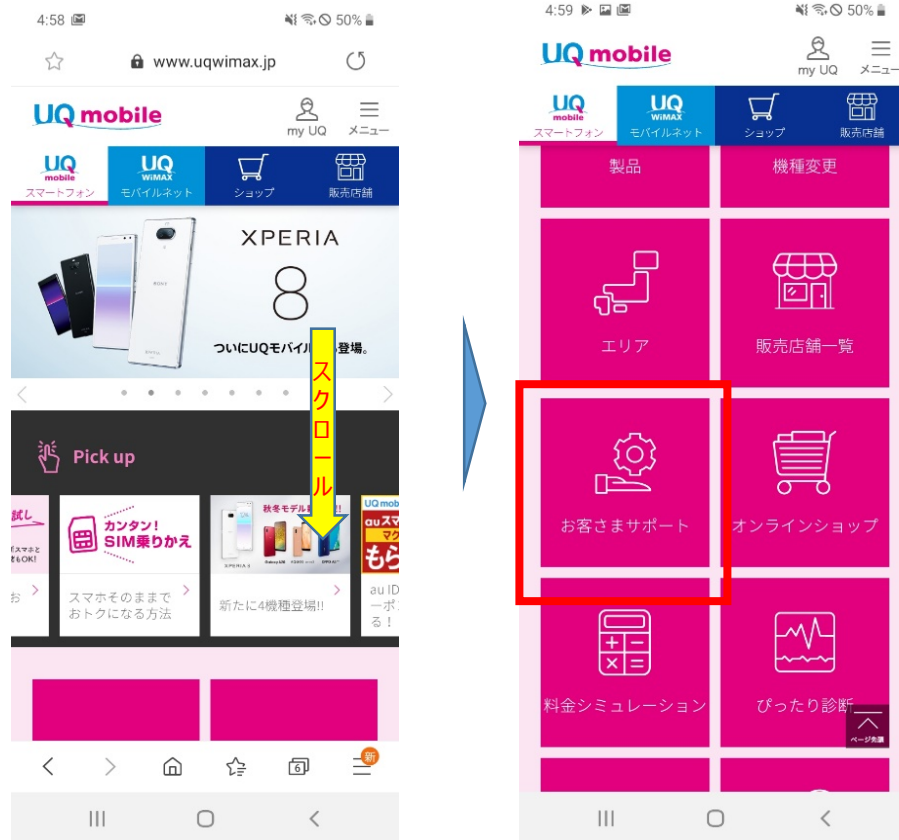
4:58 50%

www.uqwimax.jp

UQ mobile

my UQ メニュー

UQ mobile スマートフォン

UQ WiMAX モバイルネット

ショップ

販売店舗

XPERIA 8

ついにUQモバイル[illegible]登場。

スクロール

Pick up

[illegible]試し
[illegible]スマホと
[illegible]もOK!
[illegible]お

カンタン!
SIM乗りかえ

スマホそのままで
おトクになる方法

秋冬モデル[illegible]

新たに4機種登場!!

UQ mob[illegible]
auスマ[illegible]
もら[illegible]
au ID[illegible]
ーポ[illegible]
る!

新

4:59 50%

UQ mobile

my UQ メニュー

UQ mobile スマートフォン

UQ WiMAX モバイルネット

ショップ

販売店舗

製品

機種変更

エリア

販売店舗一覧

お客さまサポート

オンラインショップ

料金シミュレーション

ぴったり診断

ページ先頭